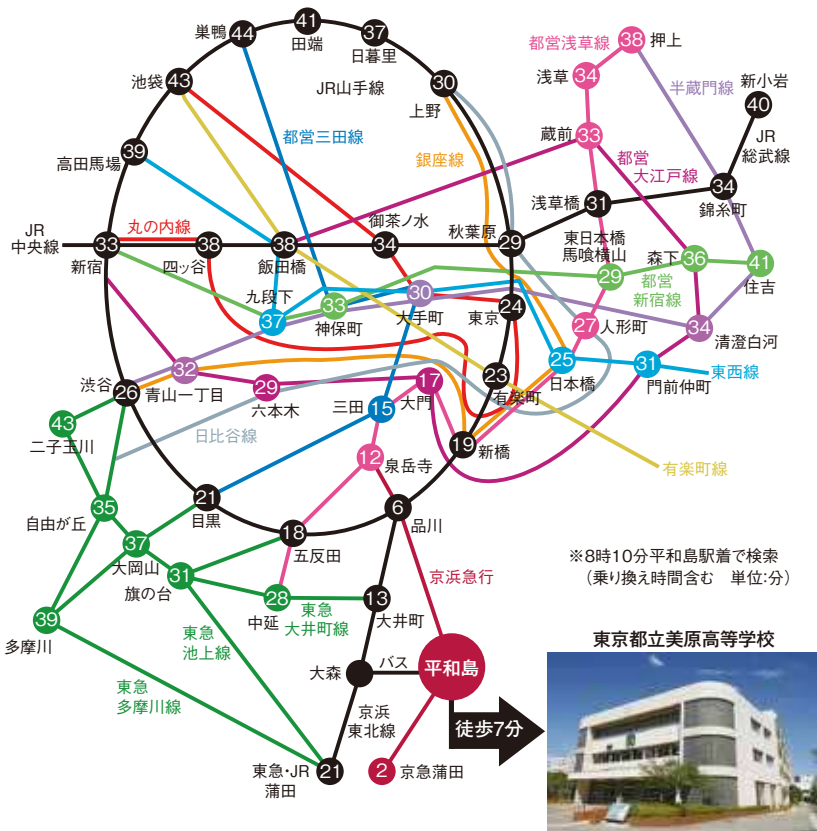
巣鴨 44
41 田端
37 日暮里
JR山手線
池袋 43
30 上野
都営浅草線
38 押上
浅草 34
半蔵門線
新小岩 40
JR 総武線
都営三田線
高田馬場 39
銀座線
蔵前 33
都営 大江戸線
34 錦糸町
浅草橋 31
JR 中央線
33 新宿
丸の内線
38 四ッ谷
38 飯田橋
御茶ノ水 34
秋葉原 29
東日本橋 馬喰横山 29
森下 36
41 住吉
都営 新宿線
九段下 37
33 神保町
30 大手町
東京 24
27 人形町
34 清澄白河
渋谷 26
32 青山一丁目
29 六本木
三田 15
17 大門
23 有楽町
25 日本橋
31 門前仲町
東西線
日比谷線
19 新橋
有楽町線
43 二子玉川
12 泉岳寺
21 目黒
6 品川
自由が丘 35
18 五反田
京浜急行
※8時10分平和島駅着で検索（乗り換え時間含む　単位:分）
37 大岡山
31 旗の台
28 中延
東急 大井町線
13 大井町
多摩川 39
東急 池上線
東京都立美原高等学校
大森
バス
平和島
東急 多摩川線
京浜 東北線
徒歩7分
東急･JR 蒲田 21
2 京急蒲田